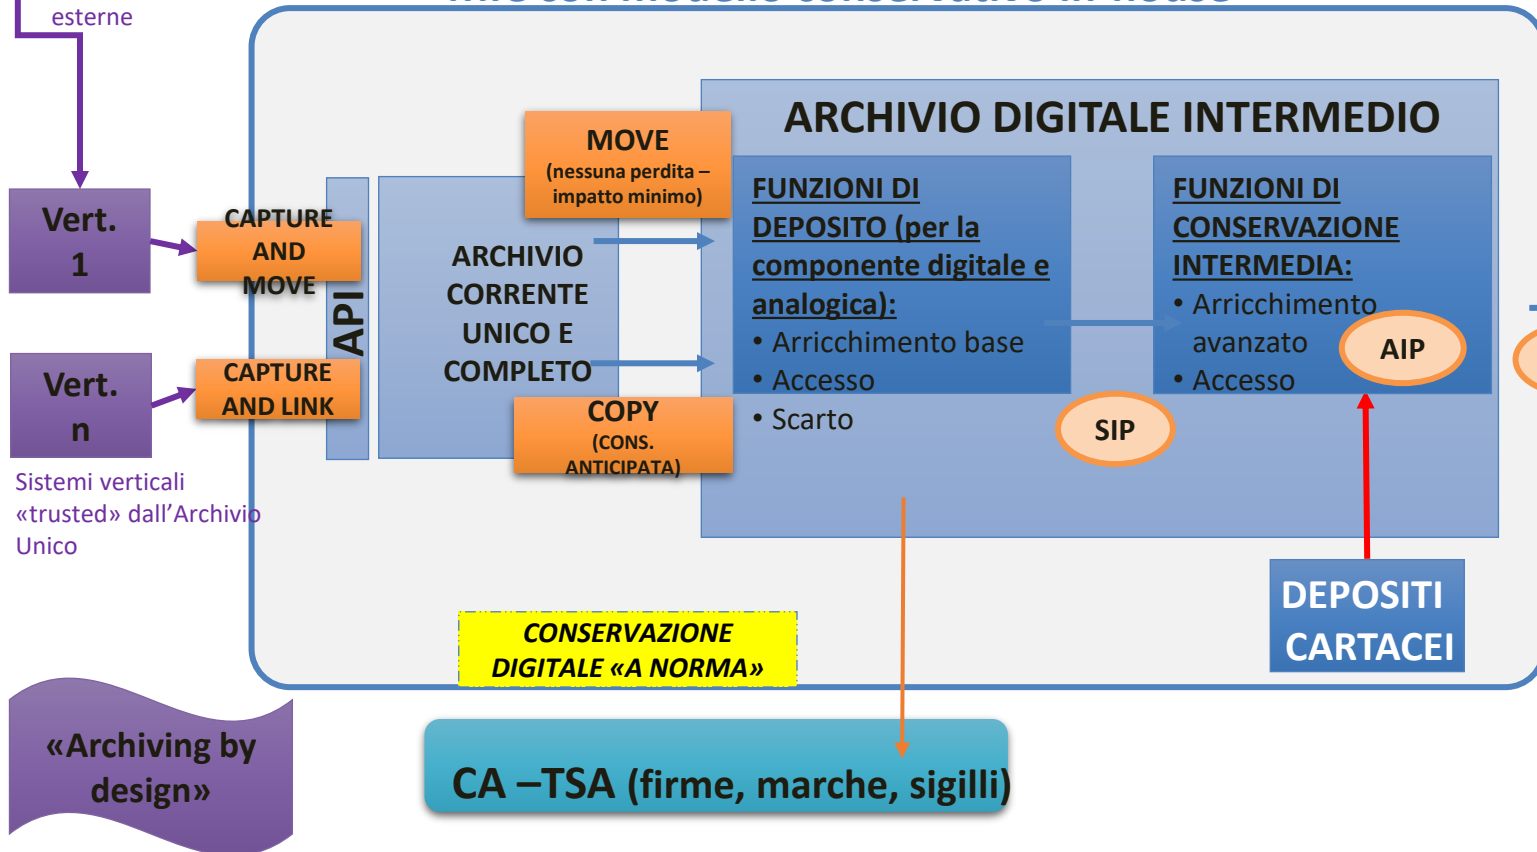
esterne

Vert. 1

Vert. n

Sistemi verticali «trusted» dall'Archivio Unico

CAPTURE AND MOVE

CAPTURE AND LINK

API

ARCHIVIO CORRENTE UNICO E COMPLETO

MOVE
(nessuna perdita – impatto minimo)

COPY
(CONS. ANTICIPATA)

ARCHIVIO DIGITALE INTERMEDIO

FUNZIONI DI DEPOSITO (per la componente digitale e analogica):
• Arricchimento base
• Accesso
• Scarto

FUNZIONI DI CONSERVAZIONE INTERMEDIA:
• Arricchimento avanzato
• Accesso

AIP

SIP

DEPOSITI CARTACEI

CONSERVAZIONE DIGITALE «A NORMA»

«Archiving by design»

CA –TSA (firme, marche, sigilli)